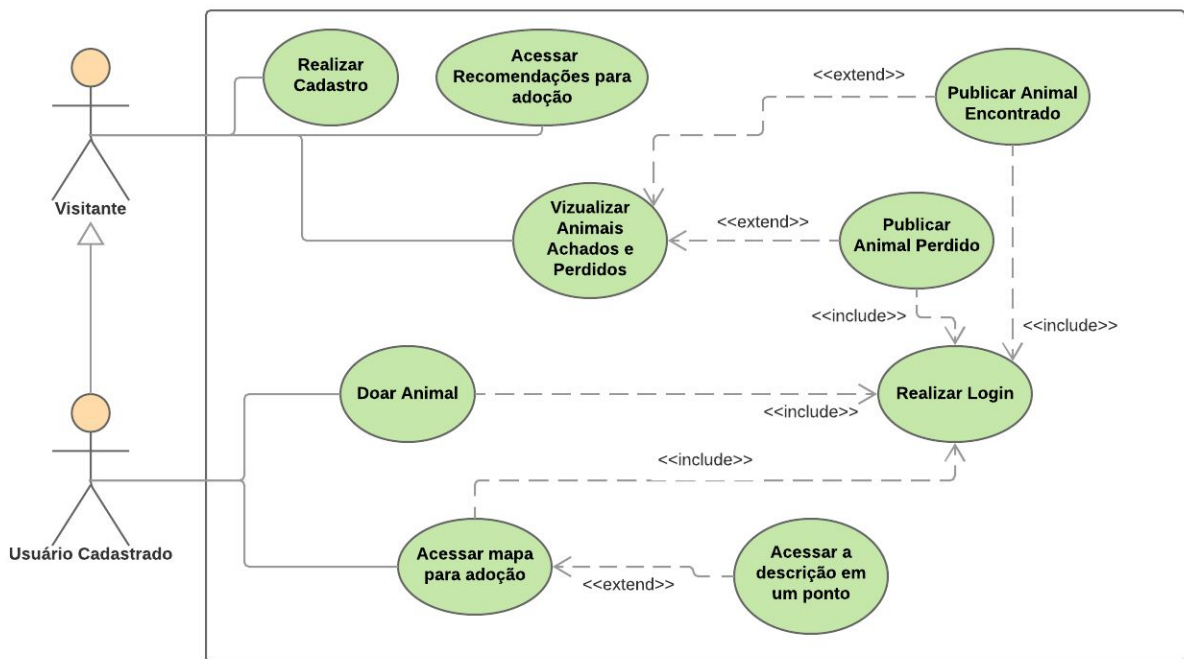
Visitante

Usuário Cadastrado

Realizar Cadastro

Acessar Recomendações para adoção

<<extend>>

Publicar Animal Encontrado

Vizualizar Animais Achados e Perdidos

<<extend>>

Publicar Animal Perdido

<<include>>

<<include>>

Doar Animal

Realizar Login

<<include>>

<<include>>

Acessar mapa para adoção

<<extend>>

Acessar a descrição em um ponto